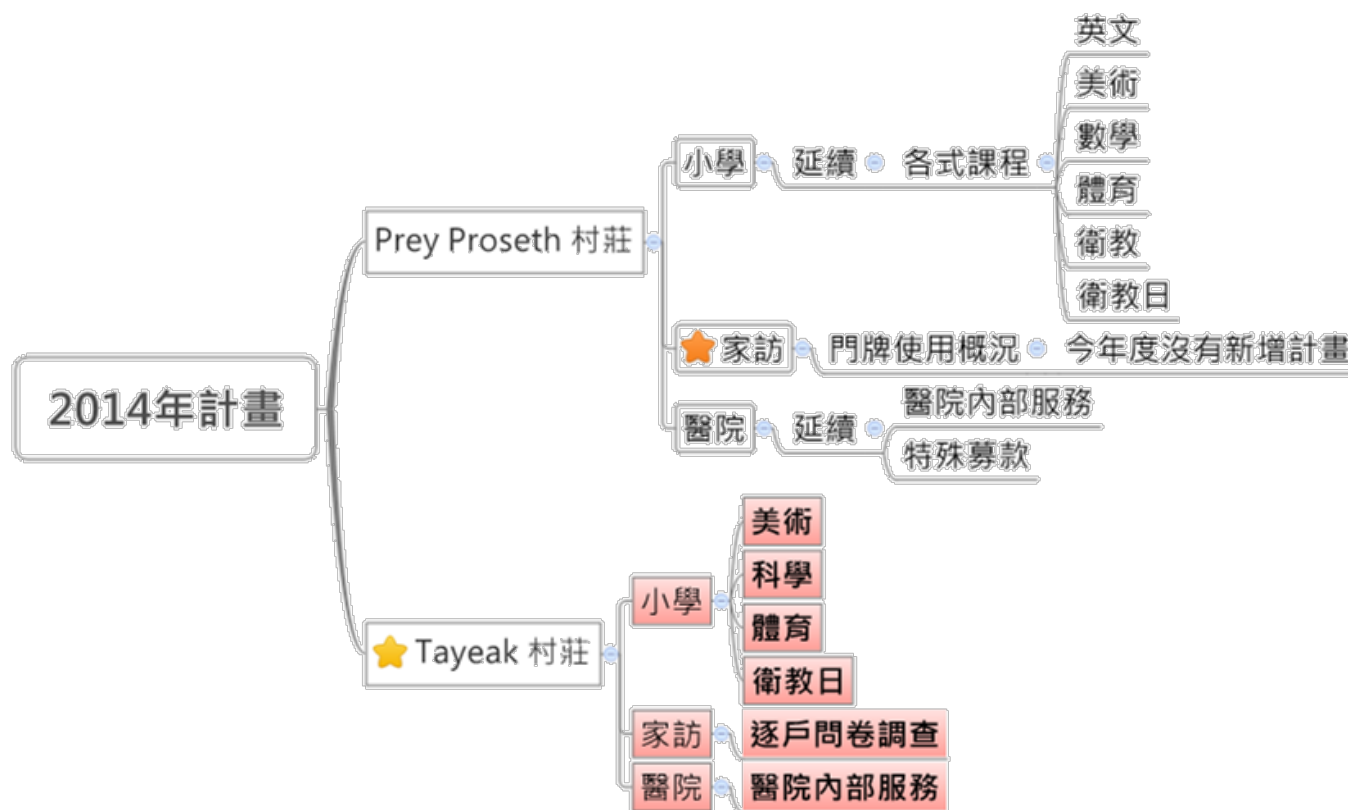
2014年計畫

Prey Proseth 村莊

小學
延續
各式課程
英文
美術
數學
體育
衛教
衛教日

家訪
門牌使用概況
今年度沒有新增計畫

醫院
延續
醫院內部服務
特殊募款

Tayeak 村莊

小學
美術
科學
體育
衛教日

家訪
逐戶問卷調查

醫院
醫院內部服務